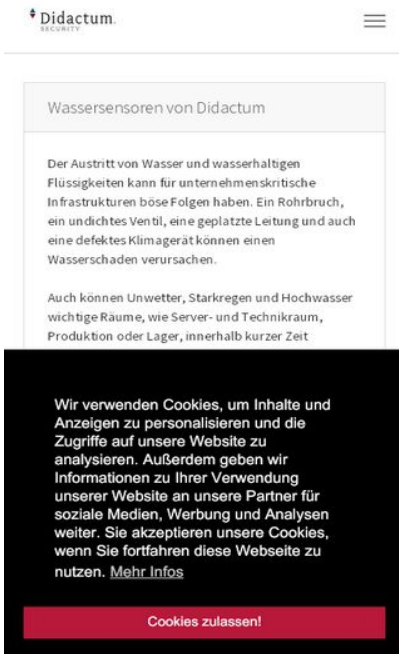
Didactum
SECURITY

Wassersensoren von Didactum

Der Austritt von Wasser und wasserhaltigen Flüssigkeiten kann für unternehmenskritische Infrastrukturen böse Folgen haben. Ein Rohrbruch, ein undichtes Ventil, eine geplatzte Leitung und auch eine defektes Klimagerät können einen Wasserschaden verursachen.

Auch können Unwetter, Starkregen und Hochwasser wichtige Räume, wie Server- und Technikraum, Produktion oder Lager, innerhalb kurzer Zeit

Wir verwenden Cookies, um Inhalte und Anzeigen zu personalisieren und die Zugriffe auf unsere Website zu analysieren. Außerdem geben wir Informationen zu Ihrer Verwendung unserer Website an unsere Partner für soziale Medien, Werbung und Analysen weiter. Sie akzeptieren unsere Cookies, wenn Sie fortfahren diese Webseite zu nutzen. Mehr Infos

Cookies zulassen!